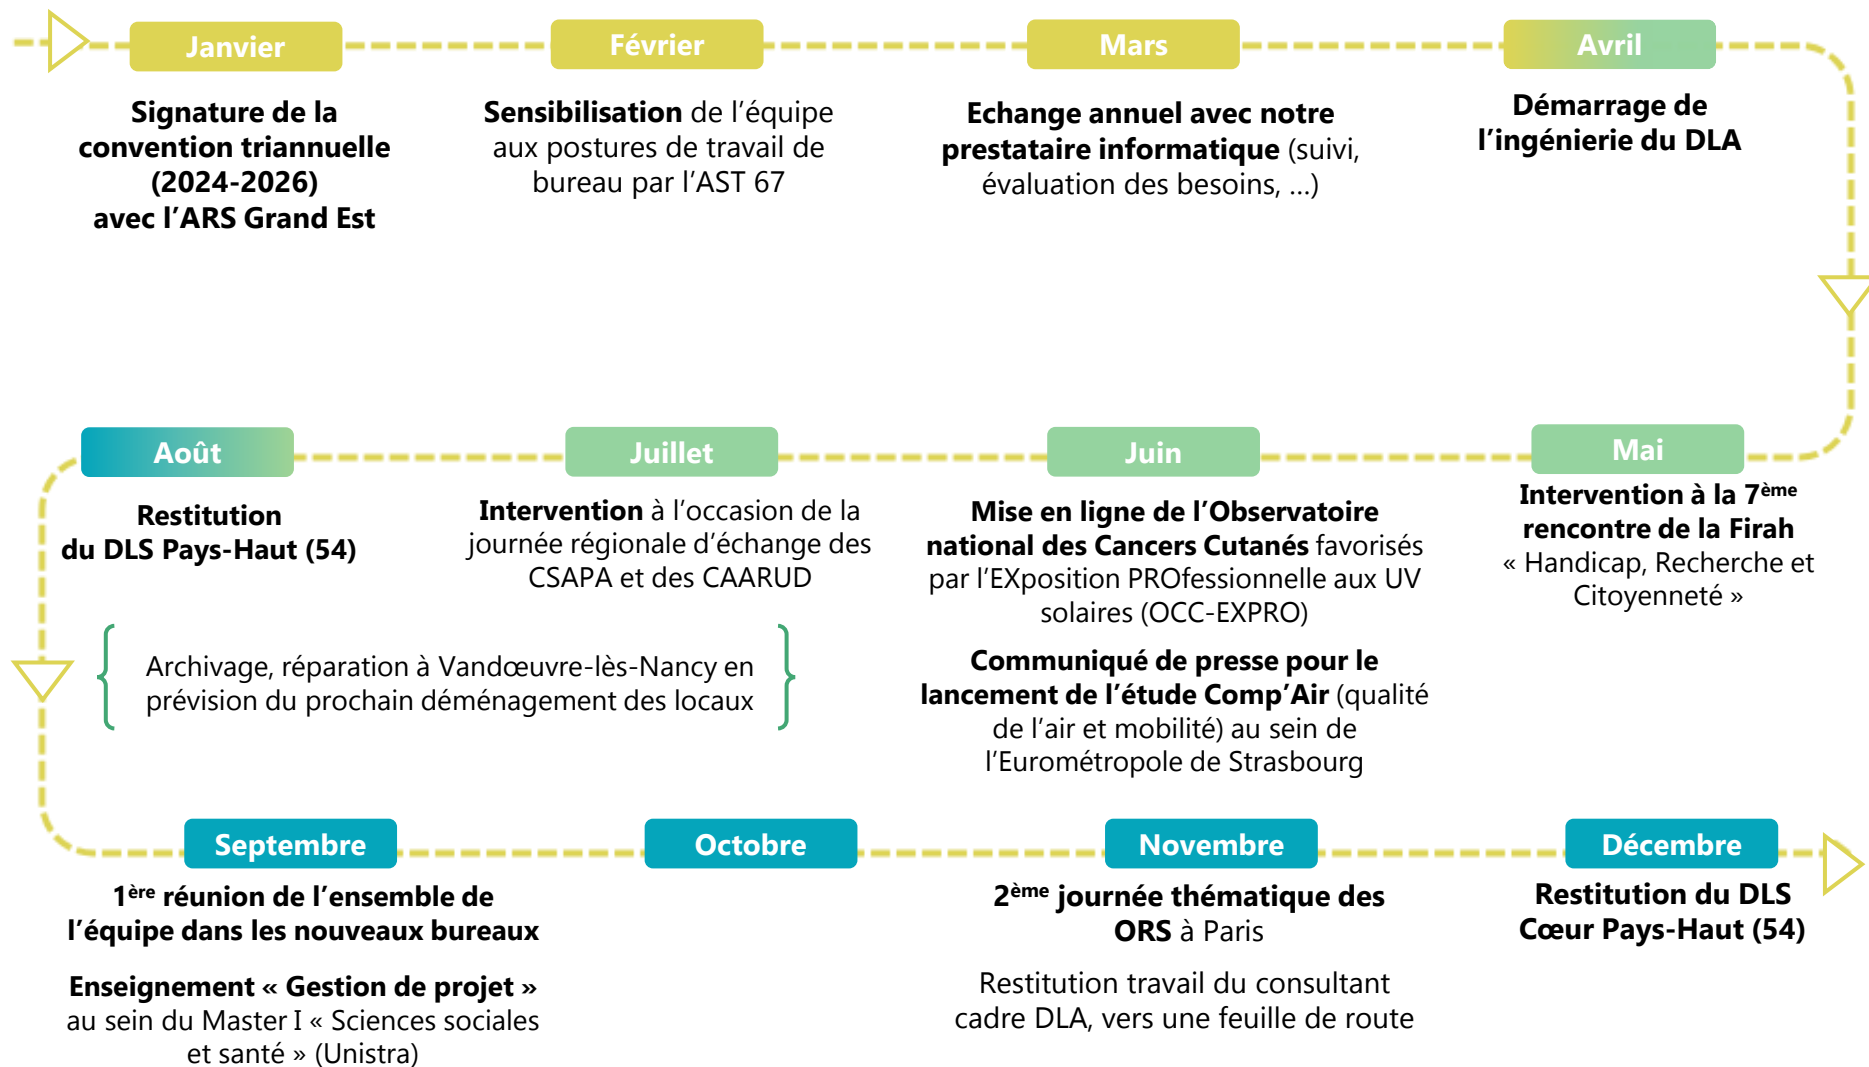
Janvier

**Signature de la convention triannuelle (2024-2026) avec l'ARS Grand Est**

Février

**Sensibilisation** de l'équipe aux postures de travail de bureau par l'AST 67

Mars

**Echange annuel avec notre prestataire informatique** (suivi, évaluation des besoins, …)

Avril

**Démarrage de l'ingénierie du DLA**

Mai

**Intervention à la 7$^{ème}$ rencontre de la Firah** « Handicap, Recherche et Citoyenneté »

Juin

**Mise en ligne de l'Observatoire national des Cancers Cutanés** favorisés par l'EXposition PROfessionnelle aux UV solaires (OCC-EXPRO)

**Communiqué de presse pour le lancement de l'étude Comp'Air** (qualité de l'air et mobilité) au sein de l'Eurométropole de Strasbourg

Juillet

**Intervention** à l'occasion de la journée régionale d'échange des CSAPA et des CAARUD

Août

**Restitution du DLS Pays-Haut (54)**

Archivage, réparation à Vandœuvre-lès-Nancy en prévision du prochain déménagement des locaux

Septembre

**1$^{ère}$ réunion de l'ensemble de l'équipe dans les nouveaux bureaux**

**Enseignement « Gestion de projet »** au sein du Master I « Sciences sociales et santé » (Unistra)

Octobre

Novembre

**2$^{ème}$ journée thématique des ORS** à Paris

Restitution travail du consultant cadre DLA, vers une feuille de route

Décembre

**Restitution du DLS Cœur Pays-Haut (54)**